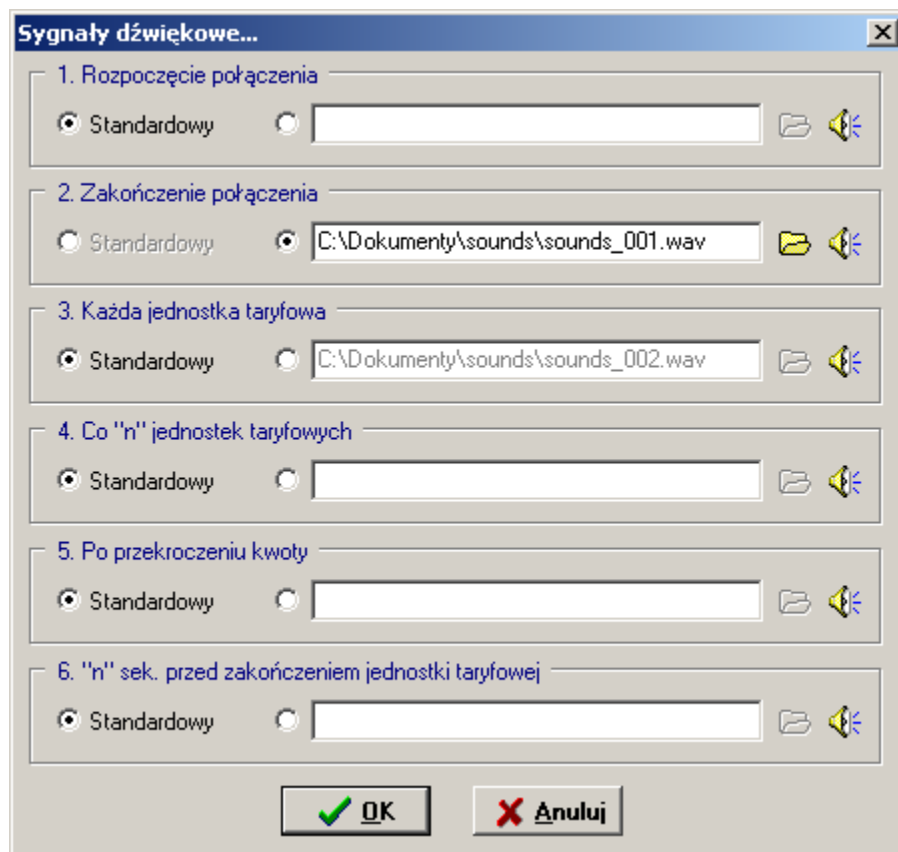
Sygnały dźwiękowe...

1. Rozpoczęcie połączenia
Standardowy

2. Zakończenie połączenia
Standardowy
C:\Dokumenty\sounds\sounds_001.wav

3. Każda jednostka taryfowa
Standardowy
C:\Dokumenty\sounds\sounds_002.wav

4. Co "n" jednostek taryfowych
Standardowy

5. Po przekroczeniu kwoty
Standardowy

6. "n" sek. przed zakończeniem jednostki taryfowej
Standardowy

OK
Anuluj